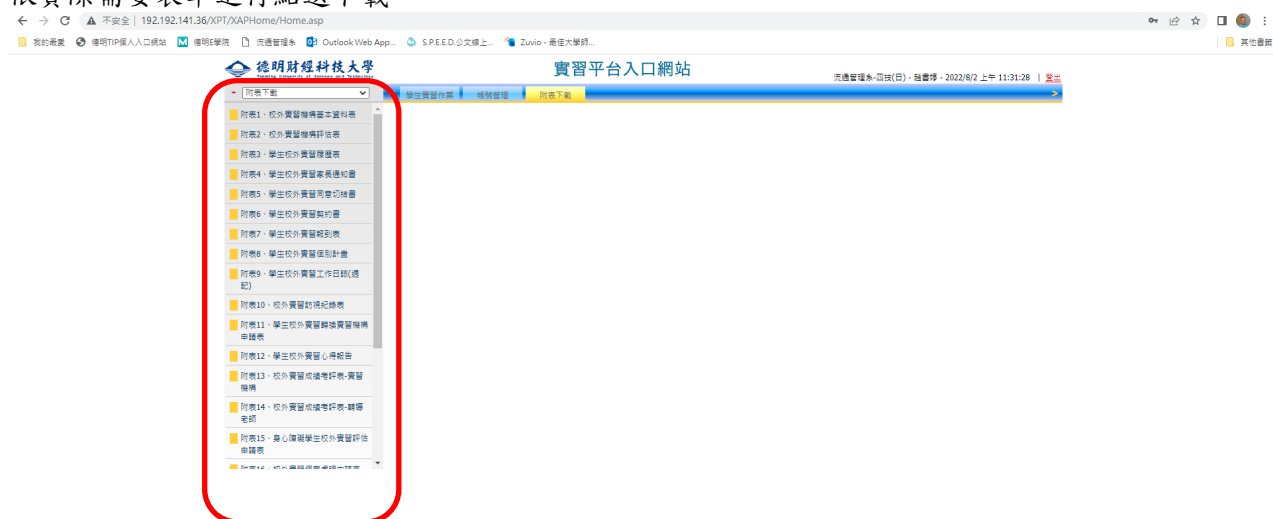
依實際需要表件進行點選下載

不安全 | 192.192.141.36/XPT/XAPHome/Home.asp

我的最愛　德明TIP個人入口網站　德明E學院　流通管理系　Outlook Web App...　S.P.E.E.D.公文線上...　Zuvio - 最佳大學師...　其他書籤

德明財經科技大學 Takming University of Science and Technology

實習平台入口網站

流通管理系-四技(日) - 陸書婷 - 2022/8/2 上午 11:31:28 | 登出

附表下載

學生實習作業　帳號管理　附表下載

附表1、校外實習機構基本資料表
附表2、校外實習機構評估表
附表3、學生校外實習履歷表
附表4、學生校外實習家長通知書
附表5、學生校外實習同意切結書
附表6、學生校外實習契約書
附表7、學生校外實習報到表
附表8、學生校外實習個別計畫
附表9、學生校外實習工作日誌(週記)
附表10、校外實習訪視紀錄表
附表11、學生校外實習轉換實習機構申請表
附表12、學生校外實習心得報告
附表13、校外實習成績考評表-實習機構
附表14、校外實習成績考評表-輔導老師
附表15、身心障礙學生校外實習評估申請表
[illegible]